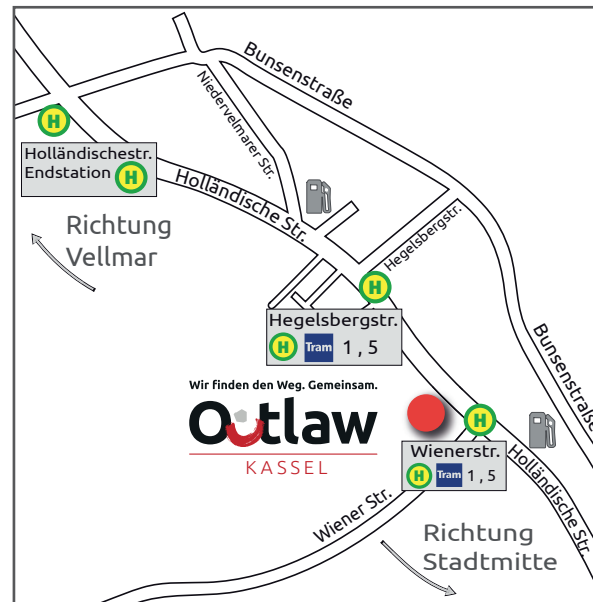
Bunsenstraße

Niedervellmarer Str.

H

Holländischestr. Endstation H

Holländische Str.

Richtung Vellmar

Hegelsbergstr.

H

Hegelsbergstr.

H Tram 1 , 5

Bunsenstraße

Wir finden den Weg. Gemeinsam.

Outlaw

KASSEL

H

Wienerstr.

H Tram 1 , 5

Holländische Str.

Wiener Str.

Richtung Stadtmitte